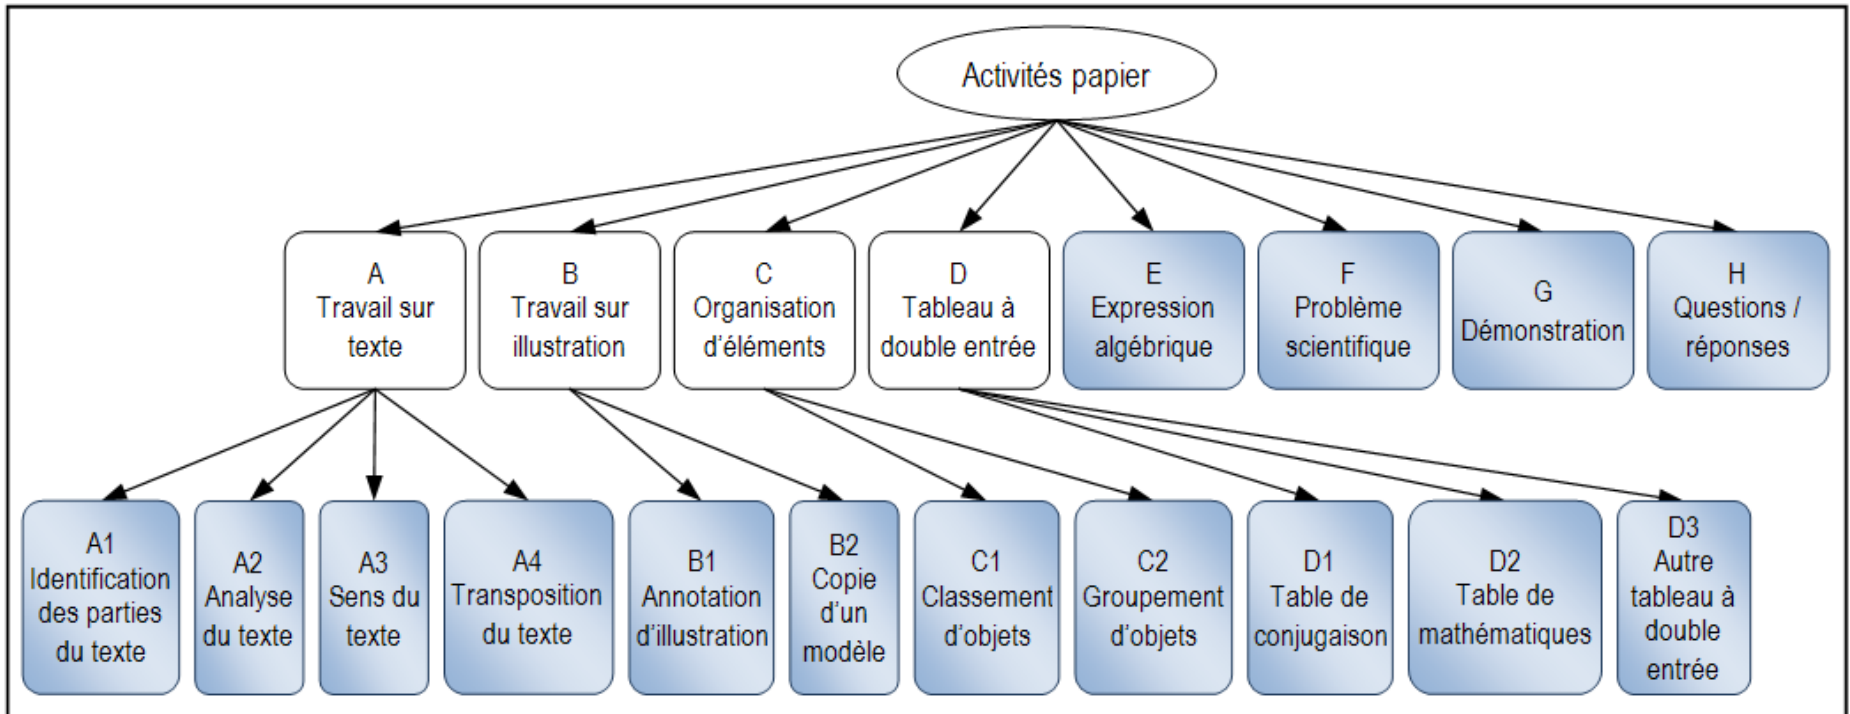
Activités papier

A
Travail sur texte

B
Travail sur illustration

C
Organisation d'éléments

D
Tableau à double entrée

E
Expression algébrique

F
Problème scientifique

G
Démonstration

H
Questions / réponses

A1
Identification des parties du texte

A2
Analyse du texte

A3
Sens du texte

A4
Transposition du texte

B1
Annotation d'illustration

B2
Copie d'un modèle

C1
Classement d'objets

C2
Groupement d'objets

D1
Table de conjugaison

D2
Table de mathématiques

D3
Autre tableau à double entrée